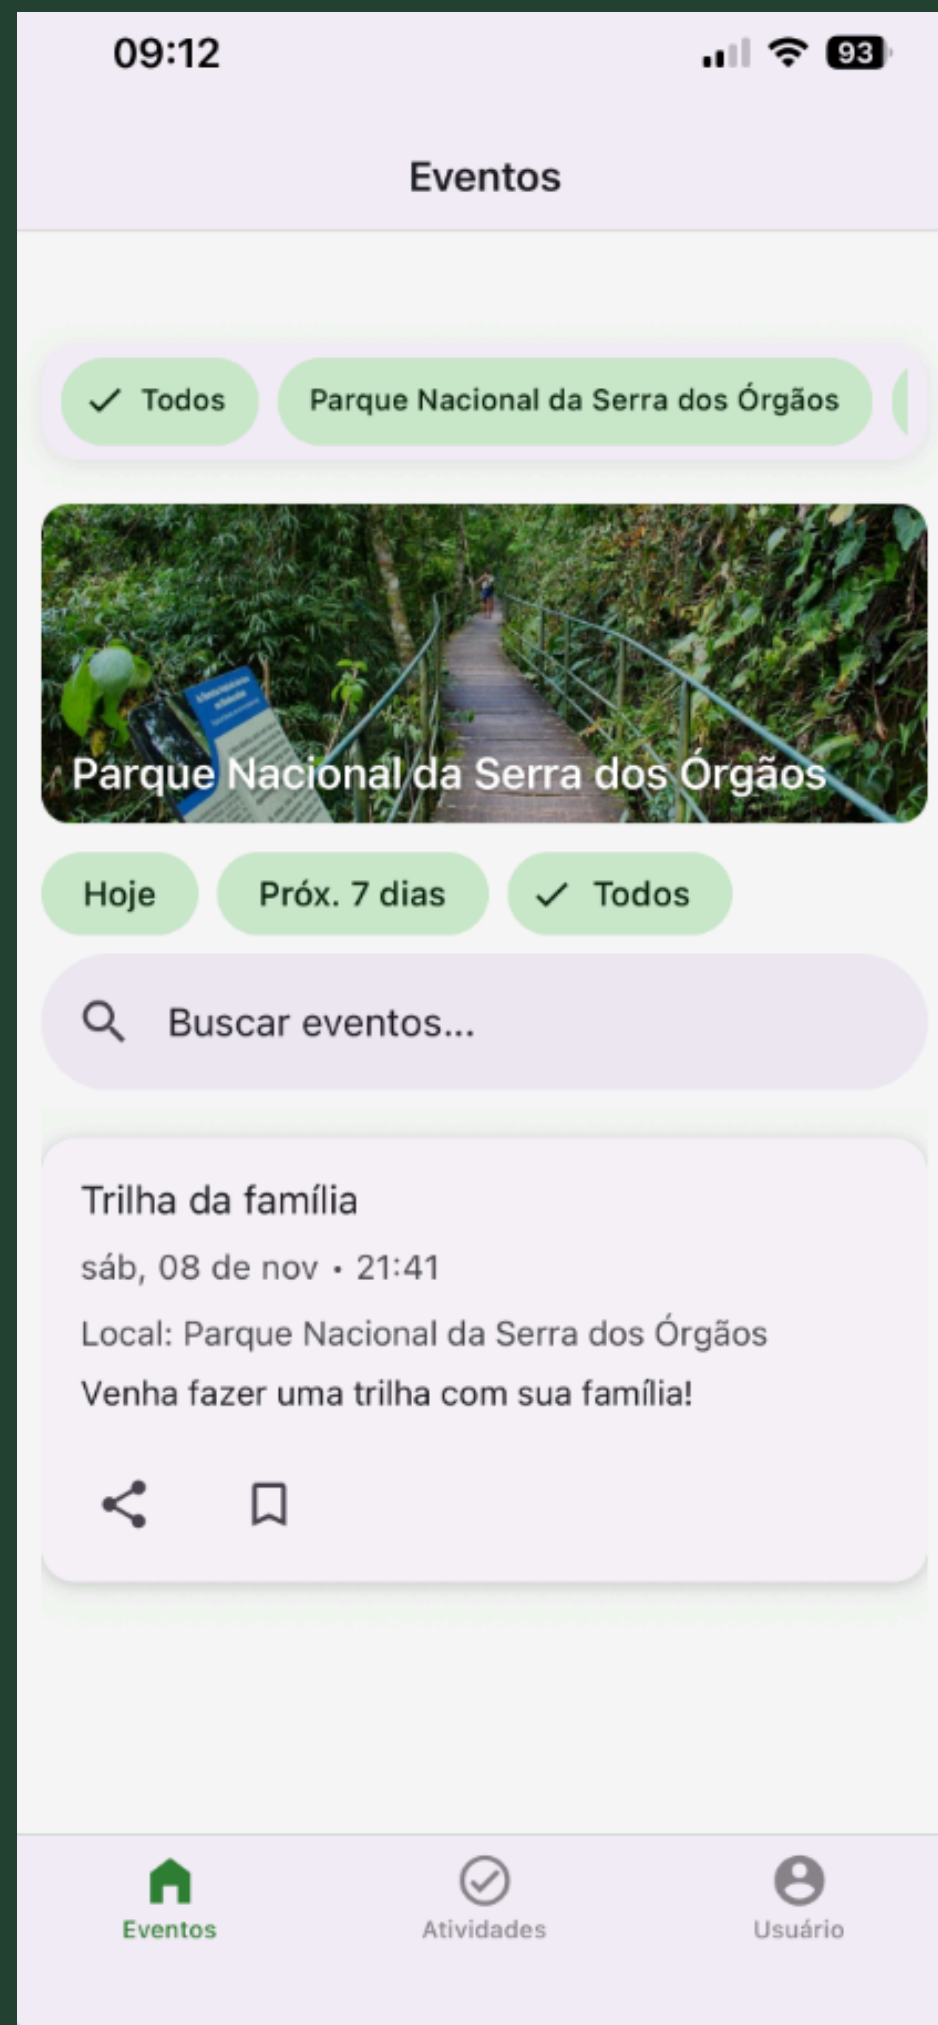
09:12

93

Eventos

Todos

Parque Nacional da Serra dos Órgãos

Parque Nacional da Serra dos Órgãos

Hoje

Próx. 7 dias

Todos

Buscar eventos...

Trilha da família

sáb, 08 de nov • 21:41

Local: Parque Nacional da Serra dos Órgãos

Venha fazer uma trilha com sua família!

Eventos

Atividades

Usuário